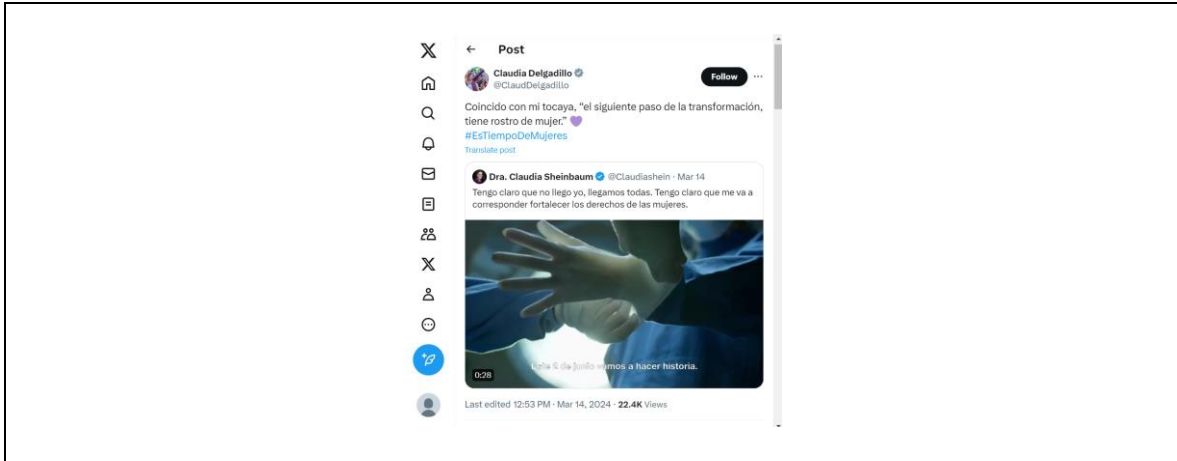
Post

Claudia Delgadillo
@ClaudDelgadillo

Follow

Coincido con mi tocaya, "el siguiente paso de la transformación, tiene rostro de mujer." 💜
#EsTiempoDeMujeres
Translate post

Dra. Claudia Sheinbaum @Claudiashein · Mar 14
Tengo claro que no llego yo, llegamos todas. Tengo claro que me va a corresponder fortalecer los derechos de las mujeres.

Este 2 de junio vamos a hacer historia.

0:28

Last edited 12:53 PM · Mar 14, 2024 · 22.4K Views